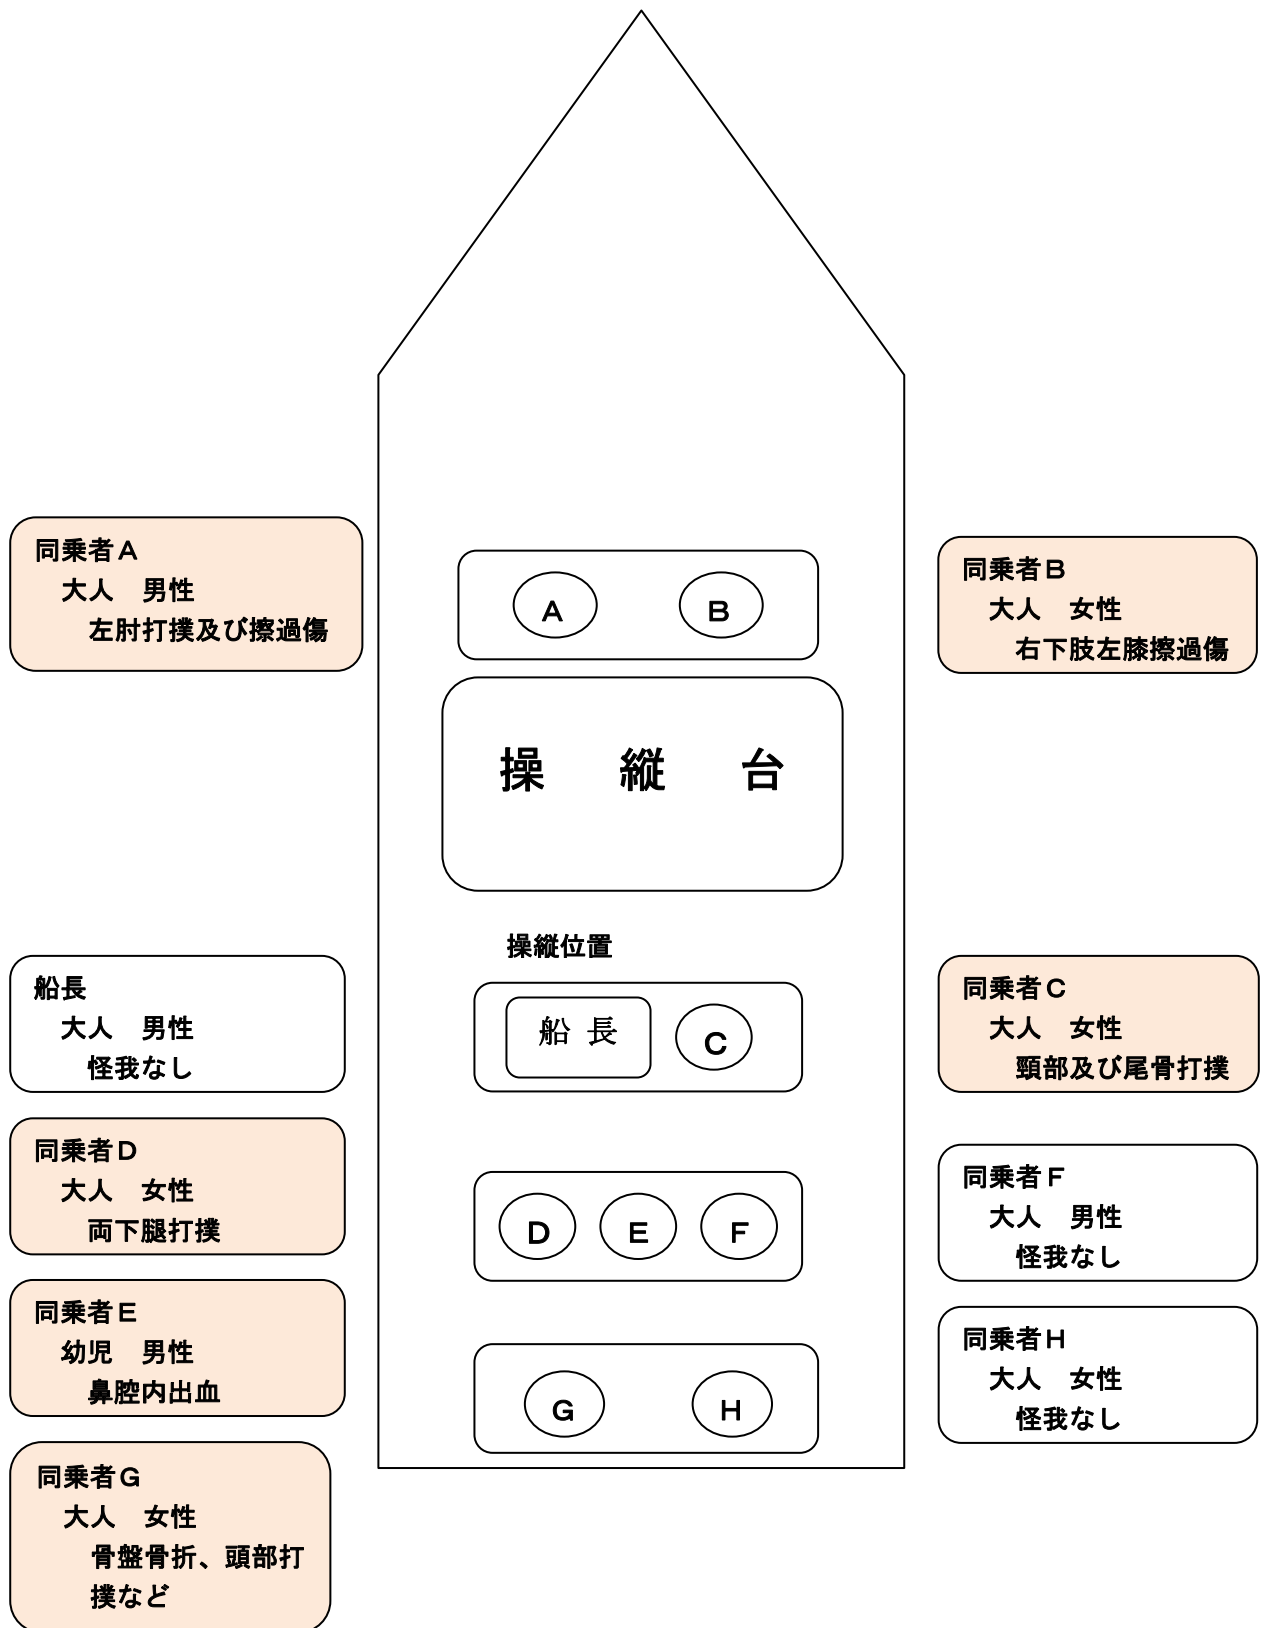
同乗者Ａ
大人　男性
左肘打撲及び擦過傷

A　B

同乗者Ｂ
大人　女性
右下肢左膝擦過傷

操　縦　台

操縦位置

船長
大人　男性
怪我なし

船 長　C

同乗者Ｃ
大人　女性
頸部及び尾骨打撲

同乗者Ｄ
大人　女性
両下腿打撲

D　E　F

同乗者Ｆ
大人　男性
怪我なし

同乗者Ｅ
幼児　男性
鼻腔内出血

G　H

同乗者Ｈ
大人　女性
怪我なし

同乗者Ｇ
大人　女性
骨盤骨折、頭部打撲など